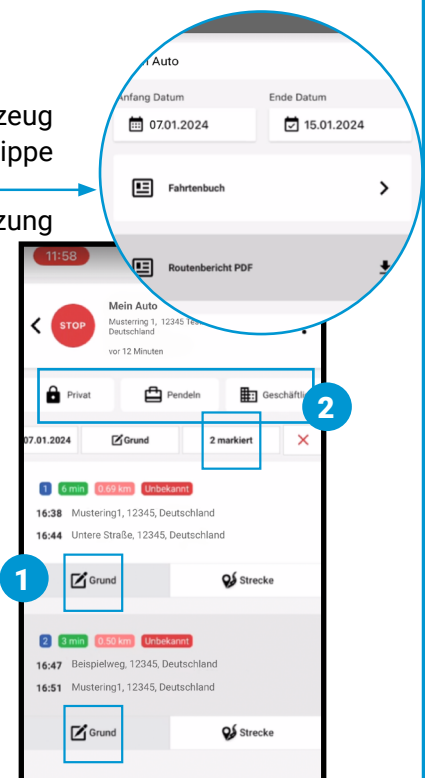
zeug
ippe
zung

n Auto
Anfang Datum
07.01.2024
Ende Datum
15.01.2024
Fahrtenbuch
Routenbericht PDF

11:58
Mein Auto
STOP
Musterring 1, 12345 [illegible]
Deutschland
vor 12 Minuten
Privat
Pendeln
Geschäftl
2
07.01.2024
Grund
2 markiert
1
6 min
0.69 km
Unbekannt
16:38 Musterring1, 12345, Deutschland
16:44 Untere Straße, 12345, Deutschland
1
Grund
Strecke
2
3 min
0.50 km
Unbekannt
16:47 Beispielweg, 12345, Deutschland
16:51 Musterring1, 12345, Deutschland
Grund
Strecke